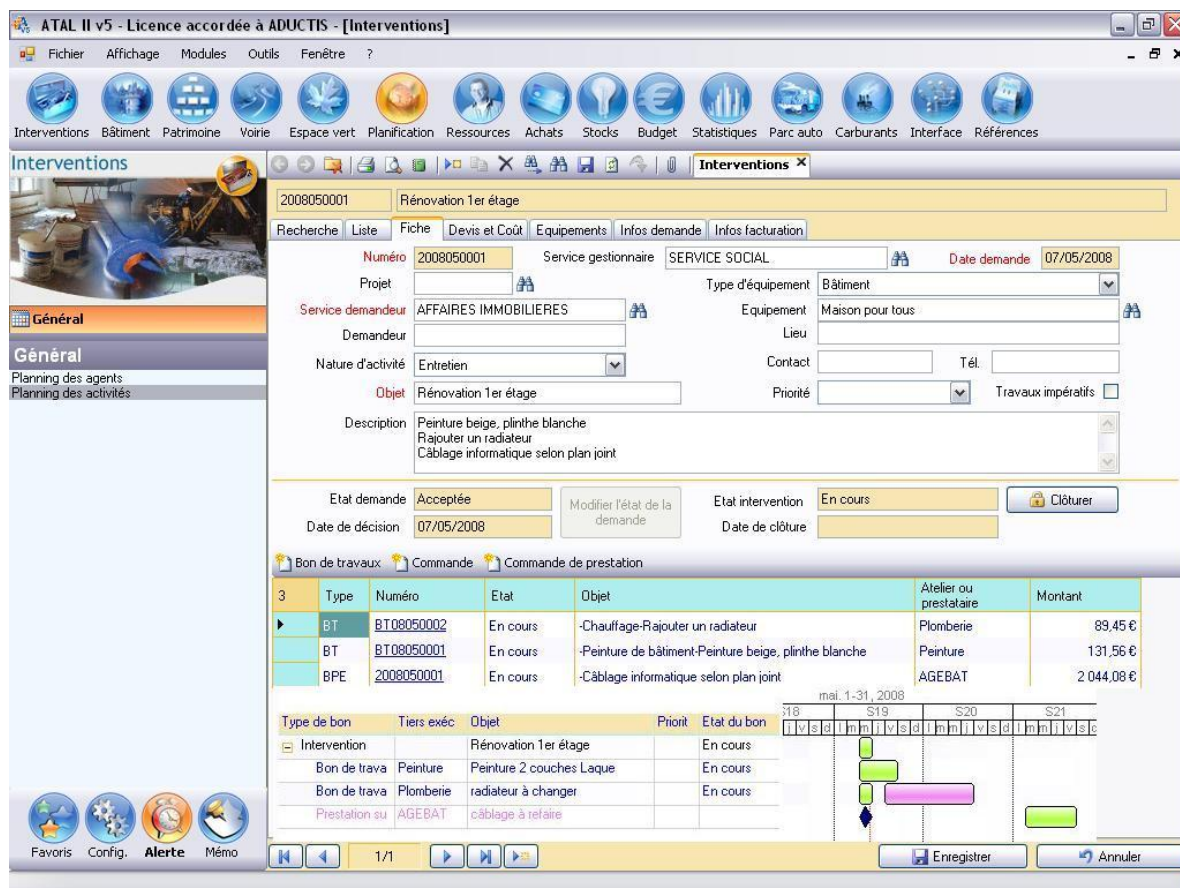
ATAL II v5 - Licence accordée à ADUCTIS - [Interventions]

Fichier Affichage Modules Outils Fenêtre ?

Interventions Bâtiment Patrimoine Voirie Espace vert Planification Ressources Achats Stocks Budget Statistiques Parc auto Carburants Interface Références

Interventions

Interventions ×

2008050001 Rénovation 1er étage

Recherche Liste Fiche Devis et Coût Equipements Infos demande Infos facturation

Numéro 2008050001 Service gestionnaire SERVICE SOCIAL Date demande 07/05/2008

Projet Type d'équipement Bâtiment

Service demandeur AFFAIRES IMMOBILIERES Equipement Maison pour tous

Demandeur Lieu

Nature d'activité Entretien Contact Tél.

Objet Rénovation 1er étage Priorité Travaux impératifs

Description Peinture beige, plinthe blanche
Rajouter un radiateur
Câblage informatique selon plan joint

Etat demande Acceptée Modifier l'état de la demande Etat intervention En cours Clôturer

Date de décision 07/05/2008 Date de clôture

Général

Général

Planning des agents
Planning des activités

Bon de travaux Commande Commande de prestation

| 3 | Type | Numéro | Etat | Objet | Atelier ou prestataire | Montant |
|---|---|---|---|---|---|---|
| ▶ | BT | BT08050002 | En cours | -Chauffage-Rajouter un radiateur | Plomberie | 89,45 € |
| | BT | BT08050001 | En cours | -Peinture de bâtiment-Peinture beige, plinthe blanche | Peinture | 131,56 € |
| | BPE | 2008050001 | En cours | -Câblage informatique selon plan joint | AGEBAT | 2 044,08 € |

mai. 1-31, 2008

S18 S19 S20 S21

| Type de bon | Tiers exéc | Objet | Priorit | Etat du bon |
|---|---|---|---|---|
| Intervention | | Rénovation 1er étage | | En cours |
| Bon de trava | Peinture | Peinture 2 couches Laque | | En cours |
| Bon de trava | Plomberie | radiateur à changer | | En cours |
| Prestation su | AGEBAT | câblage à refaire | | |

Favoris Config. Alerte Mémo

1/1

Enregistrer Annuler